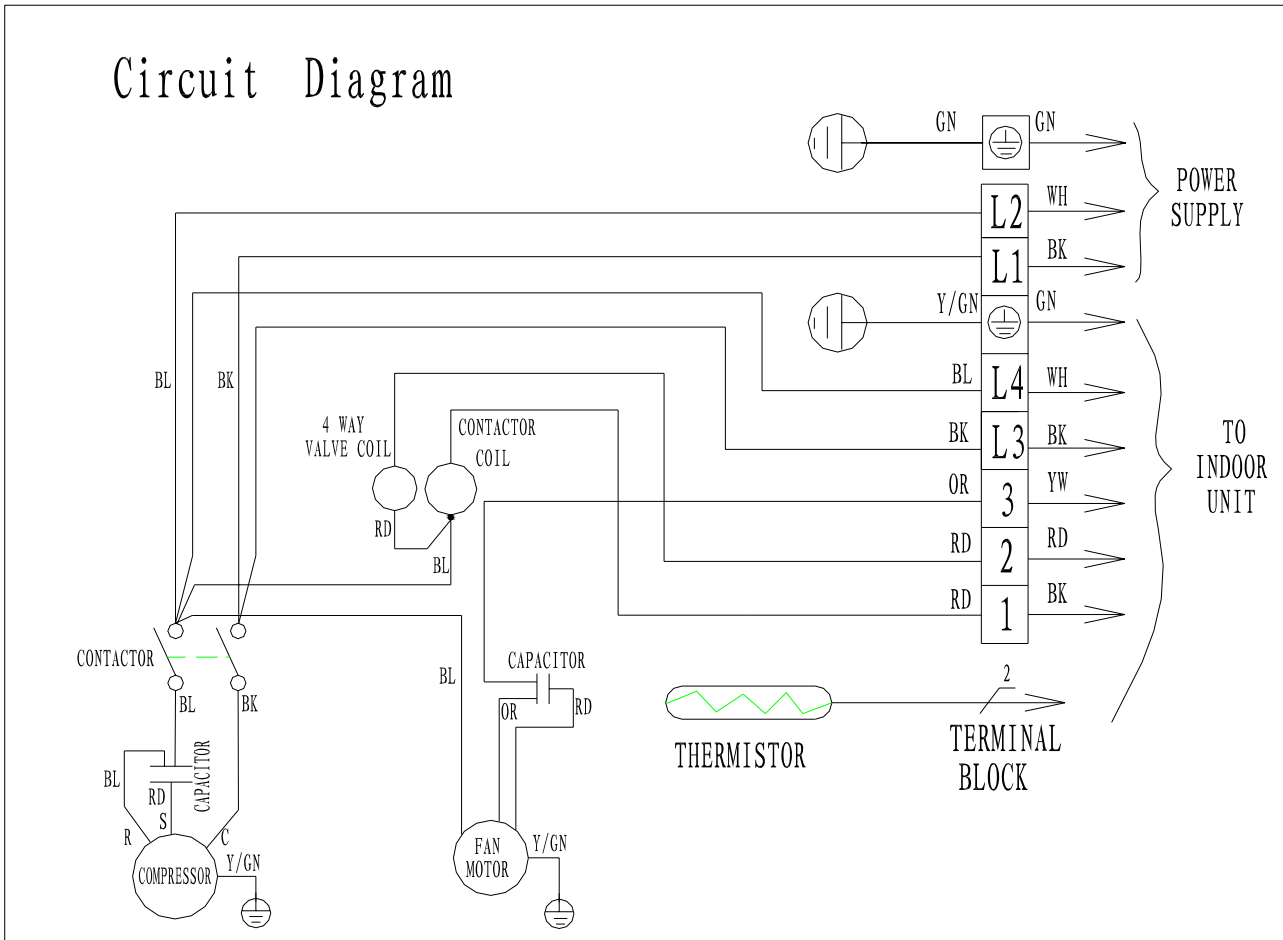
Circuit Diagram

GN
GN
L2
WH
L1
BK
POWER SUPPLY
Y/GN
GN
BL
BK
BL
L4
WH
4 WAY VALVE COIL
CONTACTOR COIL
BK
L3
BK
TO INDOOR UNIT
OR
3
YW
RD
RD
2
RD
BL
RD
1
BK
CONTACTOR
BL
CAPACITOR
BL
BK
OR
RD
2
THERMISTOR
TERMINAL BLOCK
BL
RD
CAPACITOR
S
R
C
COMPRESSOR
Y/GN
FAN MOTOR
Y/GN